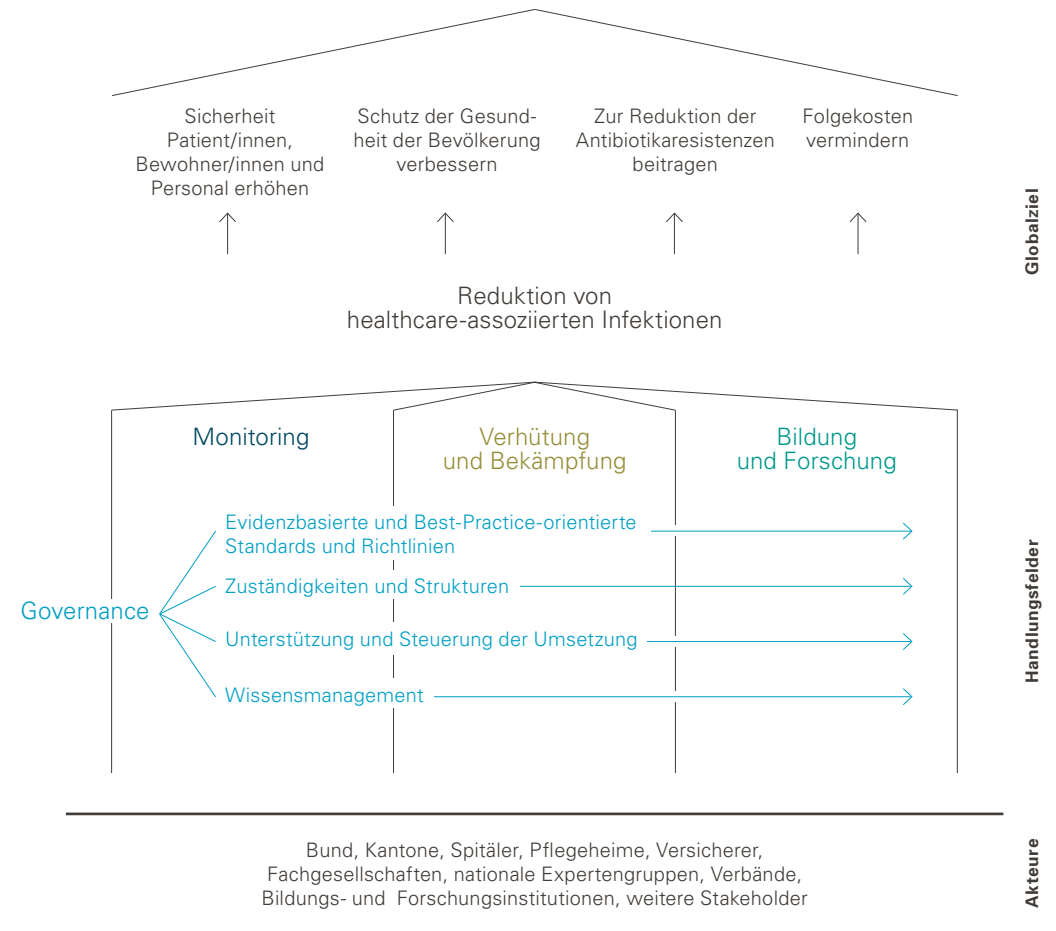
Sicherheit Patient/innen, Bewohner/innen und Personal erhöhen

Schutz der Gesundheit der Bevölkerung verbessern

Zur Reduktion der Antibiotikaresistenzen beitragen

Folgekosten vermindern

Globalziel

Reduktion von healthcare-assoziierten Infektionen

Monitoring

Verhütung und Bekämpfung

Bildung und Forschung

Governance

Evidenzbasierte und Best-Practice-orientierte Standards und Richtlinien

Zuständigkeiten und Strukturen

Unterstützung und Steuerung der Umsetzung

Wissensmanagement

Handlungsfelder

Bund, Kantone, Spitäler, Pflegeheime, Versicherer, Fachgesellschaften, nationale Expertengruppen, Verbände, Bildungs- und Forschungsinstitutionen, weitere Stakeholder

Akteure